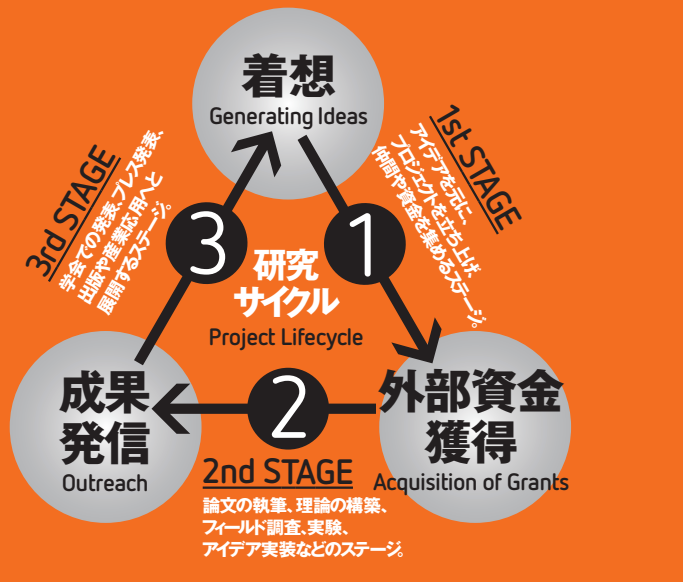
着想
Generating Ideas

1st STAGE
アイデアを元に、プロジェクトを立ち上げ、仲間や資金を集めるステージ。

3rd STAGE
学会での発表、プレス発表、出版や産業応用へと展開するステージ。

3

研究
サイクル
Project Lifecycle

1

成果
発信
Outreach

2

外部資金
獲得
Acquisition of Grants

2nd STAGE
論文の執筆、理論の構築、フィールド調査、実験、アイデア実装などのステージ。